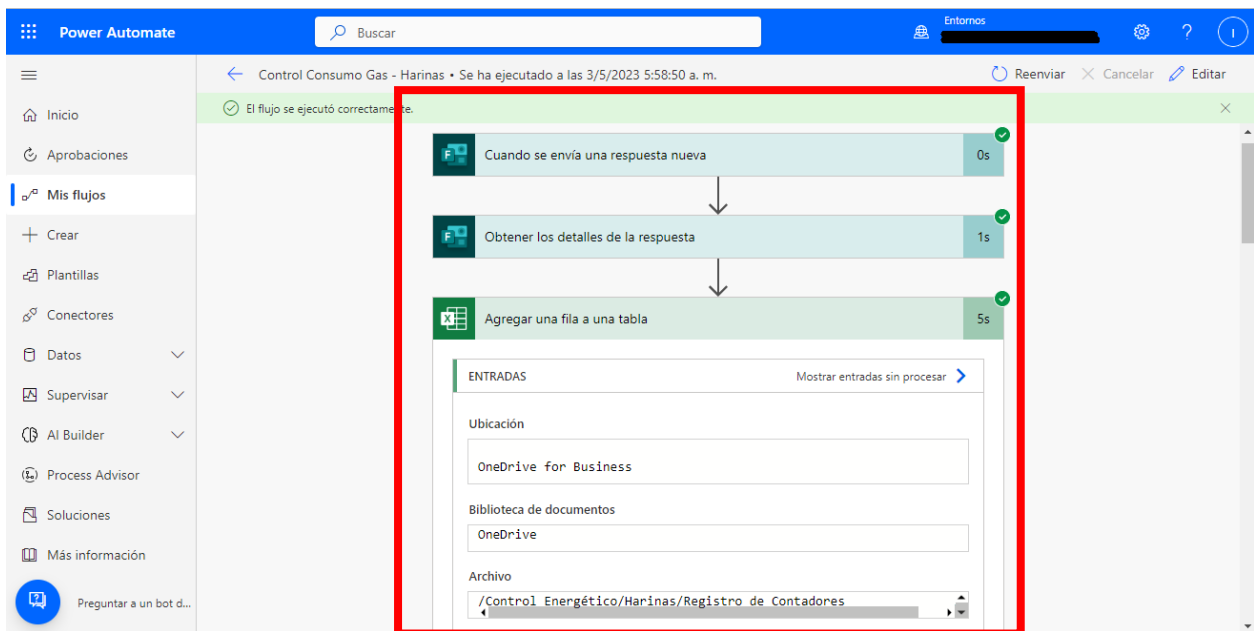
Power Automate
Buscar
Entornos
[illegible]
I

Control Consumo Gas - Harinas • Se ha ejecutado a las 3/5/2023 5:58:50 a. m.
Reenviar
Cancelar
Editar

El flujo se ejecutó correctamente.

Inicio
Aprobaciones
Mis flujos
Crear
Plantillas
Conectores
Datos
Supervisar
AI Builder
Process Advisor
Soluciones
Más información
Preguntar a un bot d...

Cuando se envía una respuesta nueva
0s

Obtener los detalles de la respuesta
1s

Agregar una fila a una tabla
5s

ENTRADAS
Mostrar entradas sin procesar

Ubicación
OneDrive for Business

Biblioteca de documentos
OneDrive

Archivo
/Control Energético/Harinas/Registro de Contadores